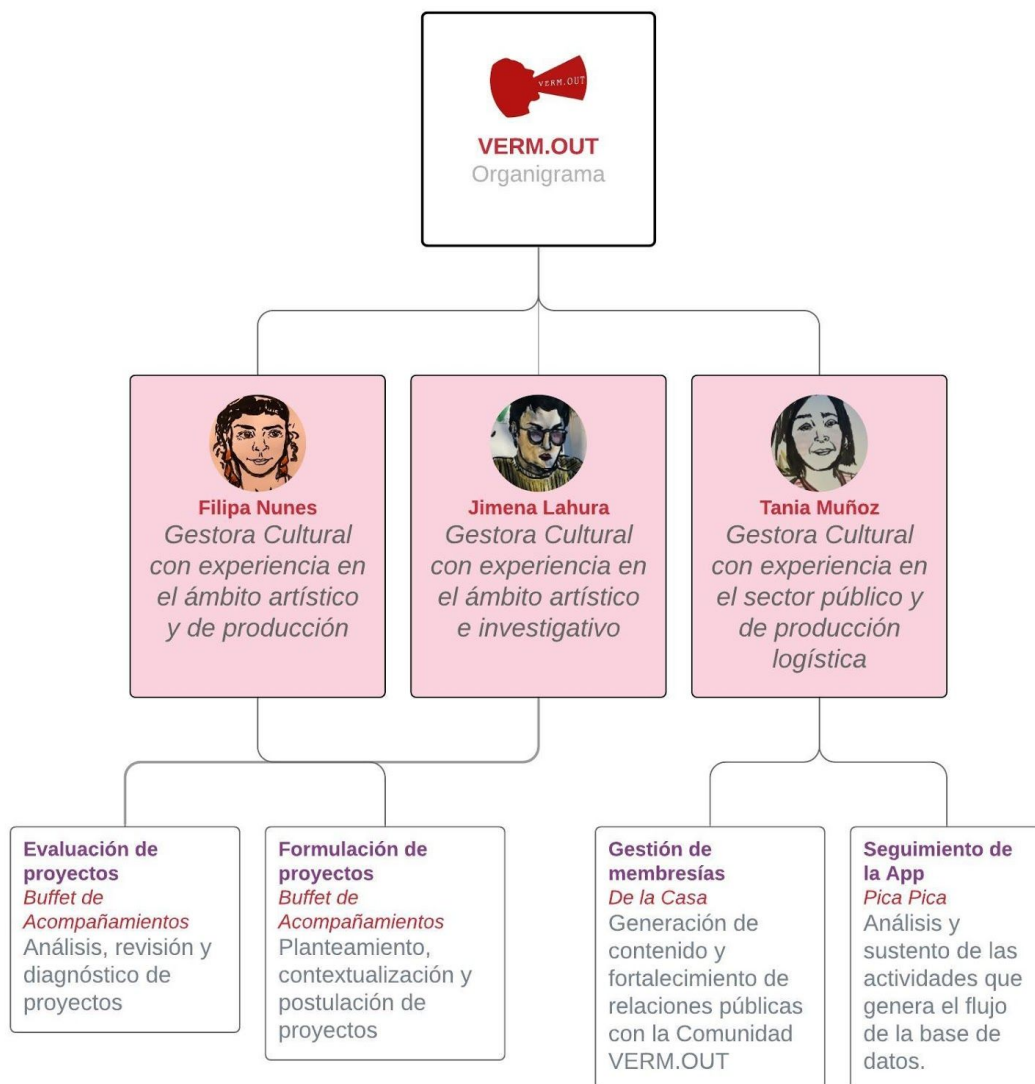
VERM.OUT

VERM.OUT
Organigrama

Filipa Nunes
Gestora Cultural con experiencia en el ámbito artístico y de producción

Jimena Lahura
Gestora Cultural con experiencia en el ámbito artístico e investigativo

Tania Muñoz
Gestora Cultural con experiencia en el sector público y de producción logística

Evaluación de proyectos
Buffet de Acompañamientos
Análisis, revisión y diagnóstico de proyectos

Formulación de proyectos
Buffet de Acompañamientos
Planteamiento, contextualización y postulación de proyectos

Gestión de membresías
De la Casa
Generación de contenido y fortalecimiento de relaciones públicas con la Comunidad VERM.OUT

Seguimiento de la App
Pica Pica
Análisis y sustento de las actividades que genera el flujo de la base de datos.